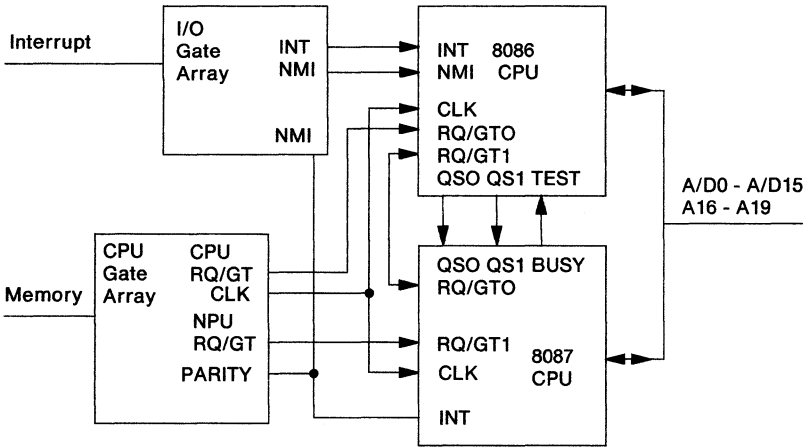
Interrupt

I/O Gate Array

INT
NMI

NMI

INT 8086
NMI CPU
CLK
RQ/GTO
RQ/GT1
QSO QS1 TEST

A/D0 - A/D15
A16 - A19

CPU Gate Array

Memory

CPU RQ/GT
CLK
NPU RQ/GT
PARITY

QSO QS1 BUSY
RQ/GTO

RQ/GT1
CLK

8087 CPU

INT